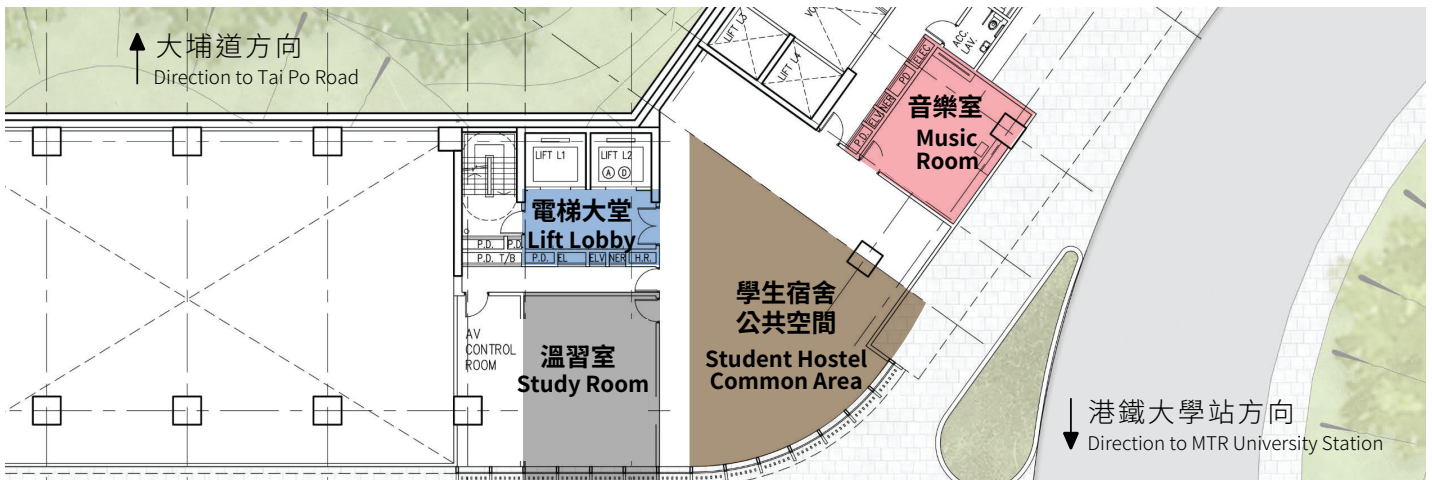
大埔道方向
Direction to Tai Po Road

LIFT L3
LIFT L4
ACC. LAV.
P.D. ELV NER PD ELEC

音樂室
Music Room

LIFT L1
LIFT L2
Ⓐ Ⓓ

電梯大堂
Lift Lobby

P.D. P.D.
P.D. T/B P.D. EL ELV NER H.R.

AV CONTROL ROOM

溫習室
Study Room

學生宿舍
公共空間
Student Hostel Common Area

港鐵大學站方向
Direction to MTR University Station